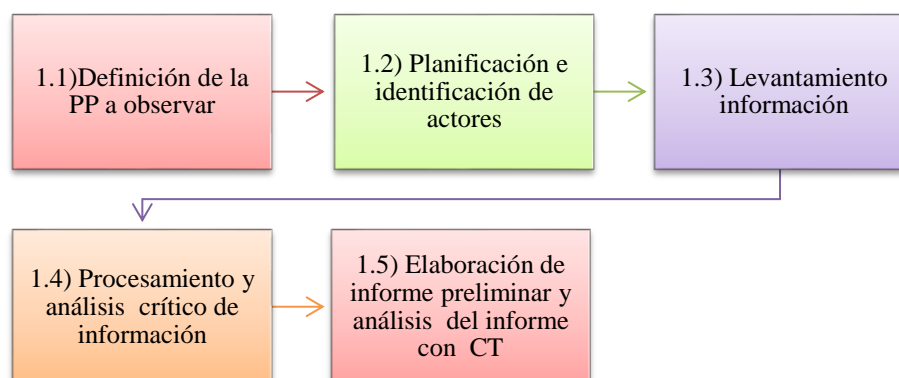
1.1)Definición de la PP a observar

1.2) Planificación e identificación de actores

1.3) Levantamiento información

1.4) Procesamiento y análisis crítico de información

1.5) Elaboración de informe preliminar y análisis del informe con CT